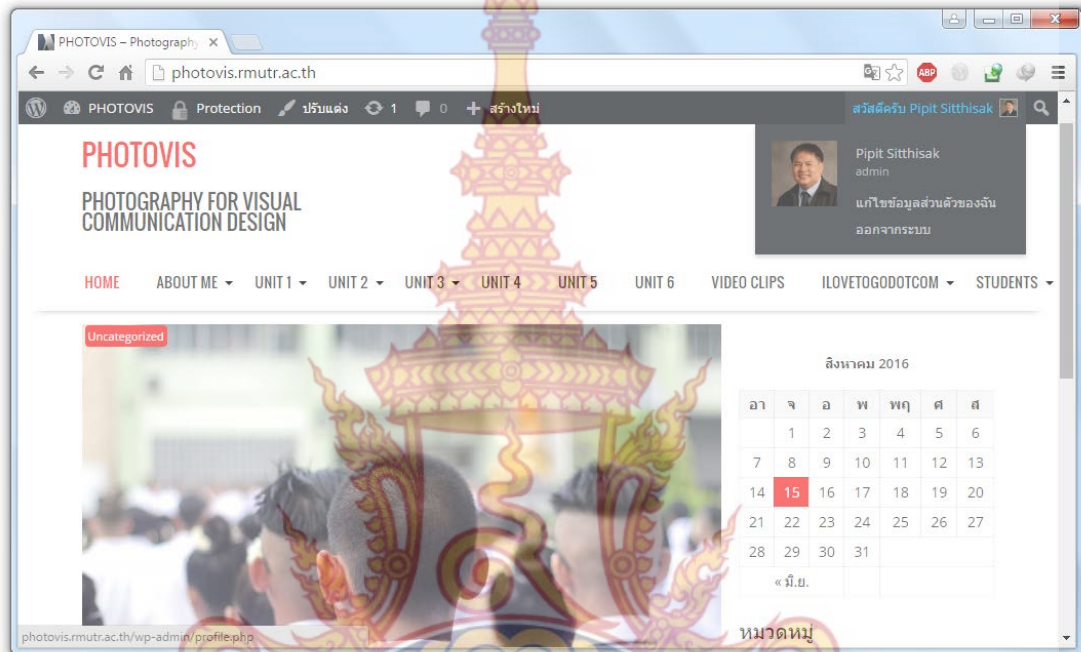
PHOTOVIS – Photography ×

photovis.rmutr.ac.th

PHOTOVIS Protection ปรับแต่ง 1 0 สร้างใหม่ สวัสดีครับ Pipit Sitthisak

PHOTOVIS

PHOTOGRAPHY FOR VISUAL COMMUNICATION DESIGN

Pipit Sitthisak
admin
แก้ไขข้อมูลส่วนตัวของฉัน
ออกจากระบบ

HOME ABOUT ME UNIT 1 UNIT 2 UNIT 3 UNIT 4 UNIT 5 UNIT 6 VIDEO CLIPS ILOVETOGODOTCOM STUDENTS

Uncategorized

สิงหาคม 2016

| อา | จ | อ | พ | พฤ | ศ | ส |
|---|---|---|---|---|---|---|
| | 1 | 2 | 3 | 4 | 5 | 6 |
| 7 | 8 | 9 | 10 | 11 | 12 | 13 |
| 14 | 15 | 16 | 17 | 18 | 19 | 20 |
| 21 | 22 | 23 | 24 | 25 | 26 | 27 |
| 28 | 29 | 30 | 31 | | | |

« มิ.ย.

หมวดหมู่

photovis.rmutr.ac.th/wp-admin/profile.php